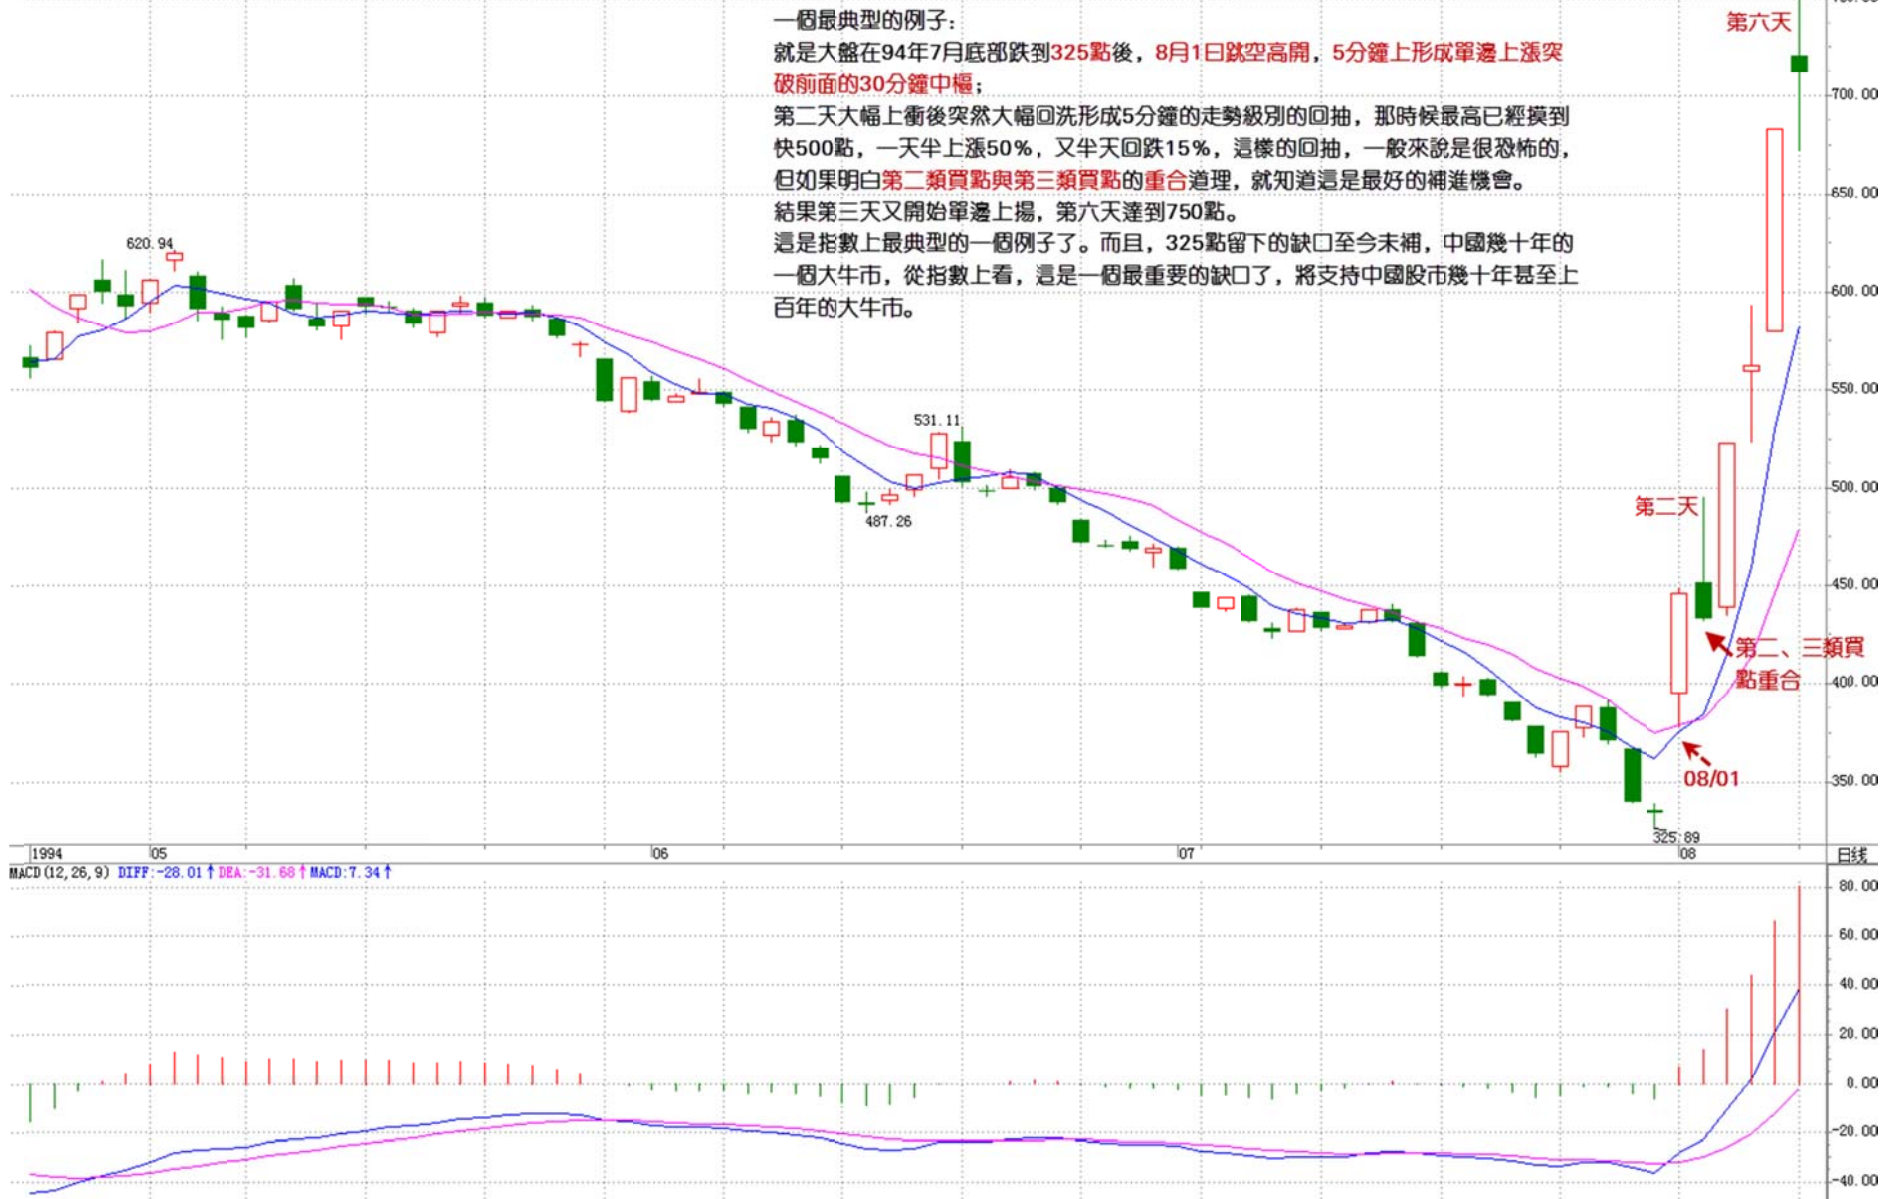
一個最典型的例子：
就是大盤在94年7月底部跌到325點後，8月1日跳空高開，5分鐘上形成單邊上漲突破前面的30分鐘中樞；
第二天大幅上衝後突然大幅回洗形成5分鐘的走勢級別的回抽，那時候最高已經摸到快500點，一天半上漲50%，又半天回跌15%，這樣的回抽，一般來說是很恐怖的，但如果明白第二類買點與第三類買點的重合道理，就知道這是最好的補進機會。
結果第三天又開始單邊上揚，第六天達到750點。
這是指數上最典型的一個例子了。而且，325點留下的缺口至今未補，中國幾十年的一個大牛市，從指數上看，這是一個最重要的缺口了，將支持中國股市幾十年甚至上百年的大牛市。

第六天
第二天
第二、三類買點重合
08/01
620.94
531.11
487.26
325.89
700.00
650.00
600.00
550.00
500.00
450.00
400.00
350.00
1994
05
06
07
08
日线
MACD (12, 26, 9) DIFF: -28.01↑ DEA: -31.68↑ MACD: 7.34↑
80.00
60.00
40.00
20.00
0.00
-20.00
-40.00